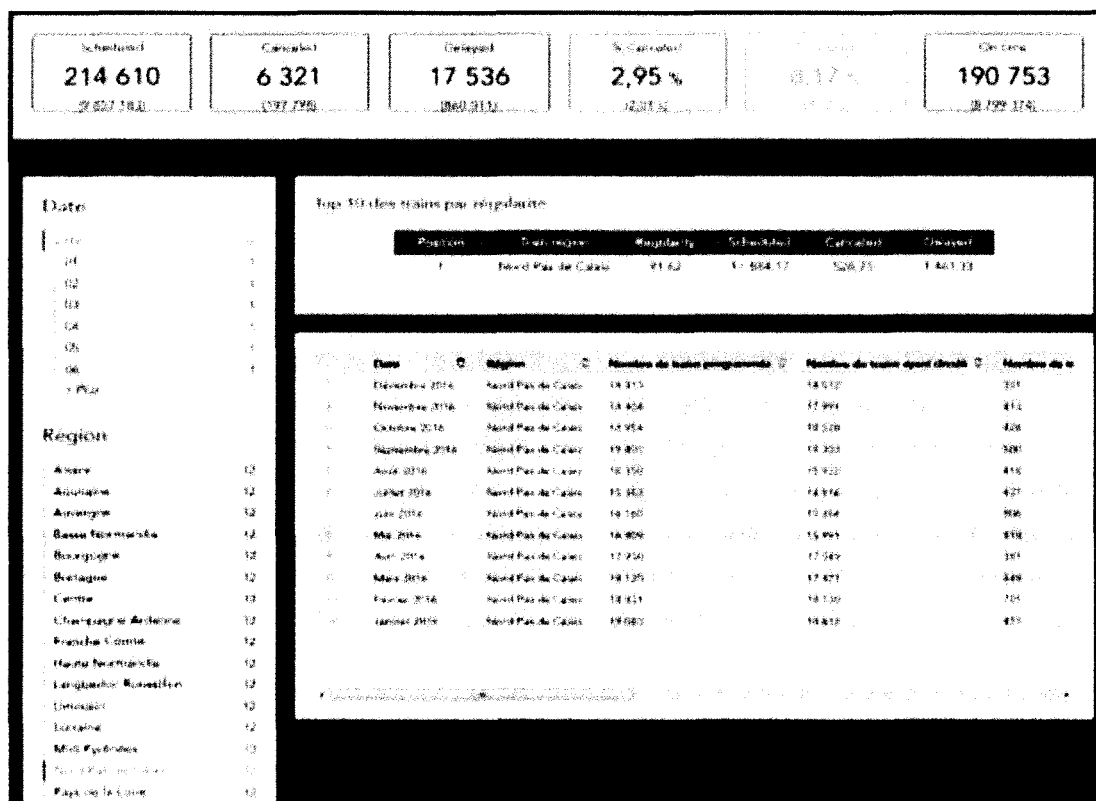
Scheduled
214 610
(2 837 163)

Canceled
6 321
(97 798)

Delayed
17 536
(860 311)

% Canceled
2,95 %
(3,03 %)

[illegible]
8,17 %
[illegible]

On time
190 753
(1 799 374)

Date
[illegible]
01
02
03
04
05
06
+ Plus

Top 10 des trains par régularité

| Position | Train region | Regularity | Scheduled | Canceled | Delayed |
|---|---|---|---|---|---|
| 1 | Nord Pas de Calais | 91,62 | 17 884,17 | 526,75 | 1 461,33 |

| Date | Région | Nombre de trains programmés | Nombre de trains ayant circulé | Nombre de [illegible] |
|---|---|---|---|---|
| Décembre 2016 | Nord Pas de Calais | 18 313 | 18 012 | 301 |
| Novembre 2016 | Nord Pas de Calais | 18 404 | 17 991 | 413 |
| Octobre 2016 | Nord Pas de Calais | 18 954 | 18 528 | 426 |
| Septembre 2016 | Nord Pas de Calais | 19 053 | 18 353 | 500 |
| Août 2016 | Nord Pas de Calais | 16 350 | 15 932 | 418 |
| Juillet 2016 | Nord Pas de Calais | 15 353 | 14 916 | 437 |
| Juin 2016 | Nord Pas de Calais | 18 160 | 17 354 | 806 |
| Mai 2016 | Nord Pas de Calais | 16 809 | 15 991 | 818 |
| Avril 2016 | Nord Pas de Calais | 17 750 | 17 349 | 401 |
| Mars 2016 | Nord Pas de Calais | 18 125 | 17 677 | 448 |
| Février 2016 | Nord Pas de Calais | 18 831 | 18 126 | 705 |
| Janvier 2016 | Nord Pas de Calais | 19 083 | 18 618 | 465 |

Région
Alsace 12
Aquitaine 12
Auvergne 12
Basse Normandie 12
Bourgogne 12
Bretagne 12
Centre 12
Champagne Ardenne 12
Franche Comté 12
Haute Normandie 12
Languedoc Roussillon 12
Limousin 12
Lorraine 12
Midi Pyrénées 12
Nord Pas de Calais 12
Pays de la Loire 12